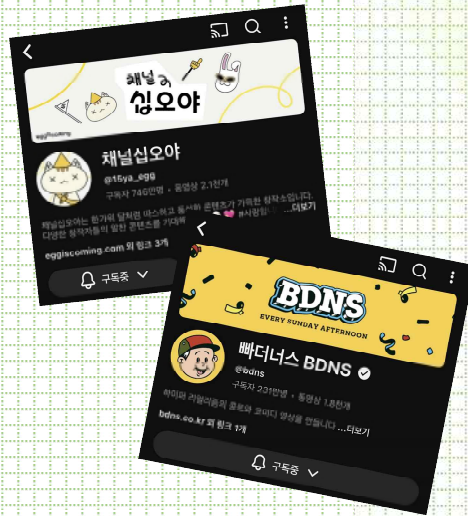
채널 십오야

eggiscoming

채널십오야

@15ya_egg

구독자 746만명 · 동영상 2.1천개

채널십오야는 한가위 달처럼 마스하고 풍성한 콘텐츠가 가득한 탐작소입니다. 다양한 창작자들의 일찬 콘텐츠를 기대해 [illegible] ...더보기

eggiscoming.com 외 링크 3개

구독중

BDNS

EVERY SUNDAY AFTERNOON

빠더너스 BDNS

@bdns

구독자 231만명 · 동영상 1.8천개

하이퍼 리얼리즘의 호흡과 코미디 영상을 만듭니다 ...더보기

bdns.co.kr 외 링크 1개

구독중